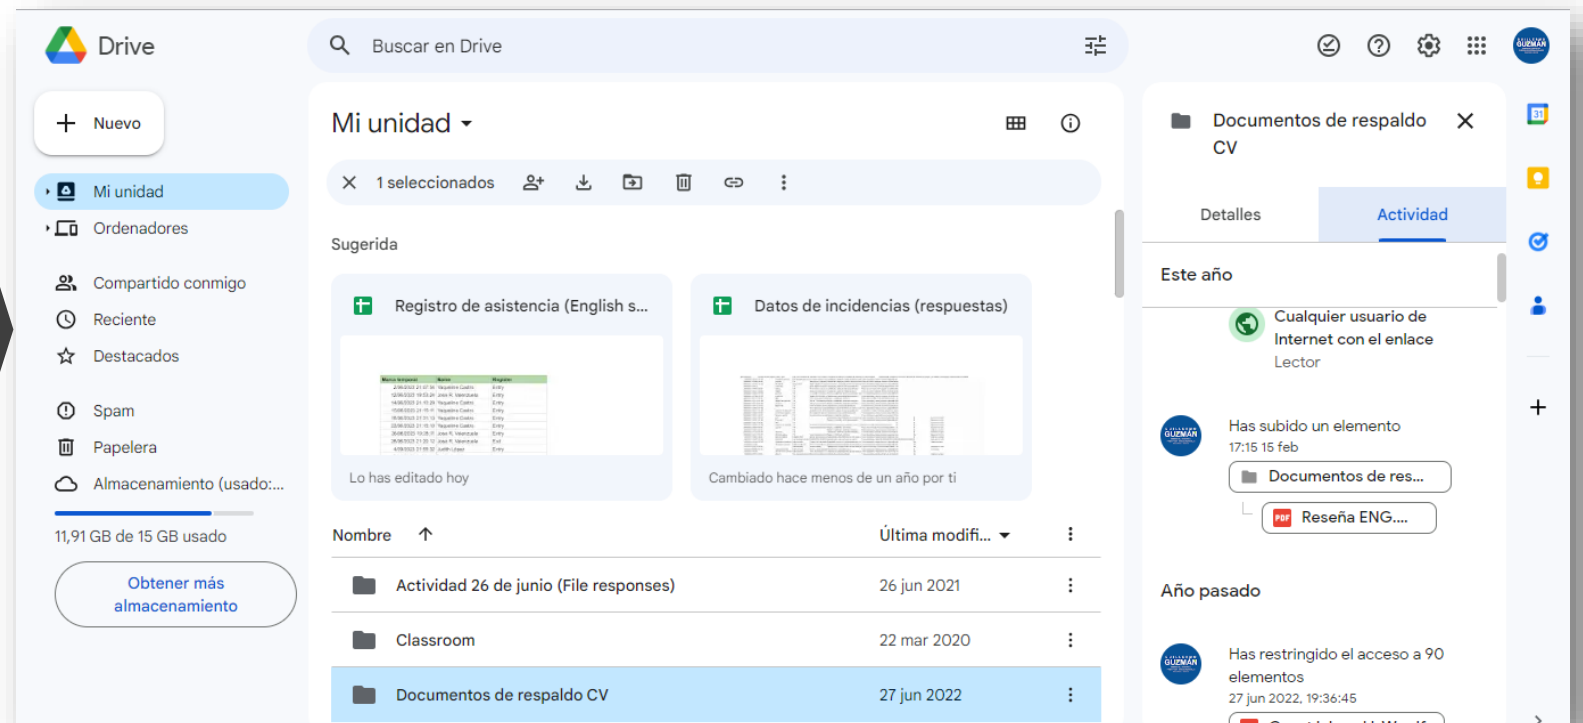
Drive

Buscar en Drive

Nuevo

Mi unidad
Ordenadores
Compartido conmigo
Reciente
Destacados
Spam
Papelera
Almacenamiento (usado:...

11,91 GB de 15 GB usado

Obtener más almacenamiento

Mi unidad

1 seleccionados

Sugerida

Registro de asistencia (English s...
Lo has editado hoy

Datos de incidencias (respuestas)
Cambiado hace menos de un año por ti

| Nombre | Última modifi... |
|---|---|
| Actividad 26 de junio (File responses) | 26 jun 2021 |
| Classroom | 22 mar 2020 |
| Documentos de respaldo CV | 27 jun 2022 |

Documentos de respaldo CV

Detalles
Actividad

Este año

Cualquier usuario de Internet con el enlace
Lector

Has subido un elemento
17:15 15 feb
Documentos de res...
Reseña ENG....

Año pasado

Has restringido el acceso a 90 elementos
27 jun 2022, 19:36:45